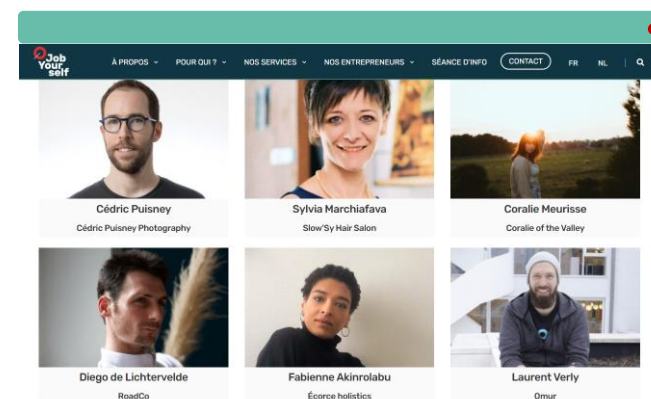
Job Yourself

À PROPOS ⌄ POUR QUI ? ⌄ NOS SERVICES ⌄ NOS ENTREPRENEURS ⌄ SÉANCE D'INFO CONTACT FR NL

Cédric Puisney
Cédric Puisney Photography

Sylvia Marchiafava
Slow'Sy Hair Salon

Coralie Meurisse
Coralie of the Valley

Diego de Lichtervelde
RoadCo

Fabienne Akinrolabu
Écorce holistics

Laurent Verly
Omur